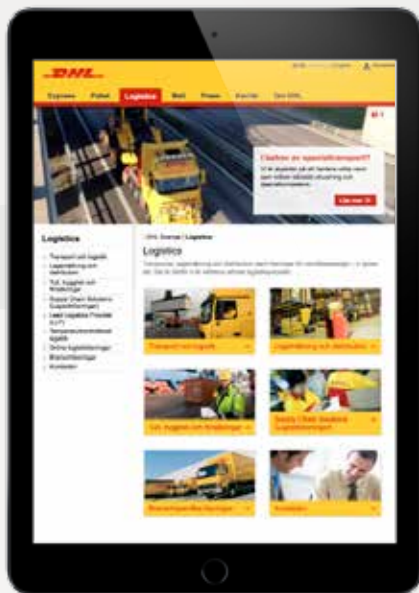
DHL

Express | Paket | Logistics | Mail | Press | Karriär | Om DHL

Logistics

Transport och logistik
Lagerhållning och distribution
Tull, kyggtat och försäkringar
Supply Chain Solutions
Lead Logistics Provider
Online logistiktjänster
Kontakter

DHL Sverige | Logistics

Logistics

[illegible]

Transport och logistik

Lagerhållning och distribution

Tull, kyggtat och försäkringar

Supply Chain Solutions

Branschspecifika lösningar

Kontakter

Letar du en specialtransport?

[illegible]

Läs mer